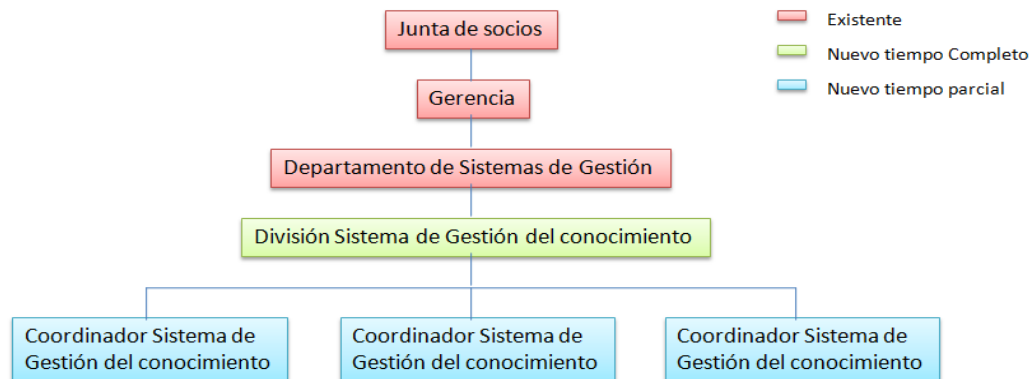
Junta de socios

Existente

Nuevo tiempo Completo

Nuevo tiempo parcial

Gerencia

Departamento de Sistemas de Gestión

División Sistema de Gestión del conocimiento

Coordinador Sistema de Gestión del conocimiento

Coordinador Sistema de Gestión del conocimiento

Coordinador Sistema de Gestión del conocimiento